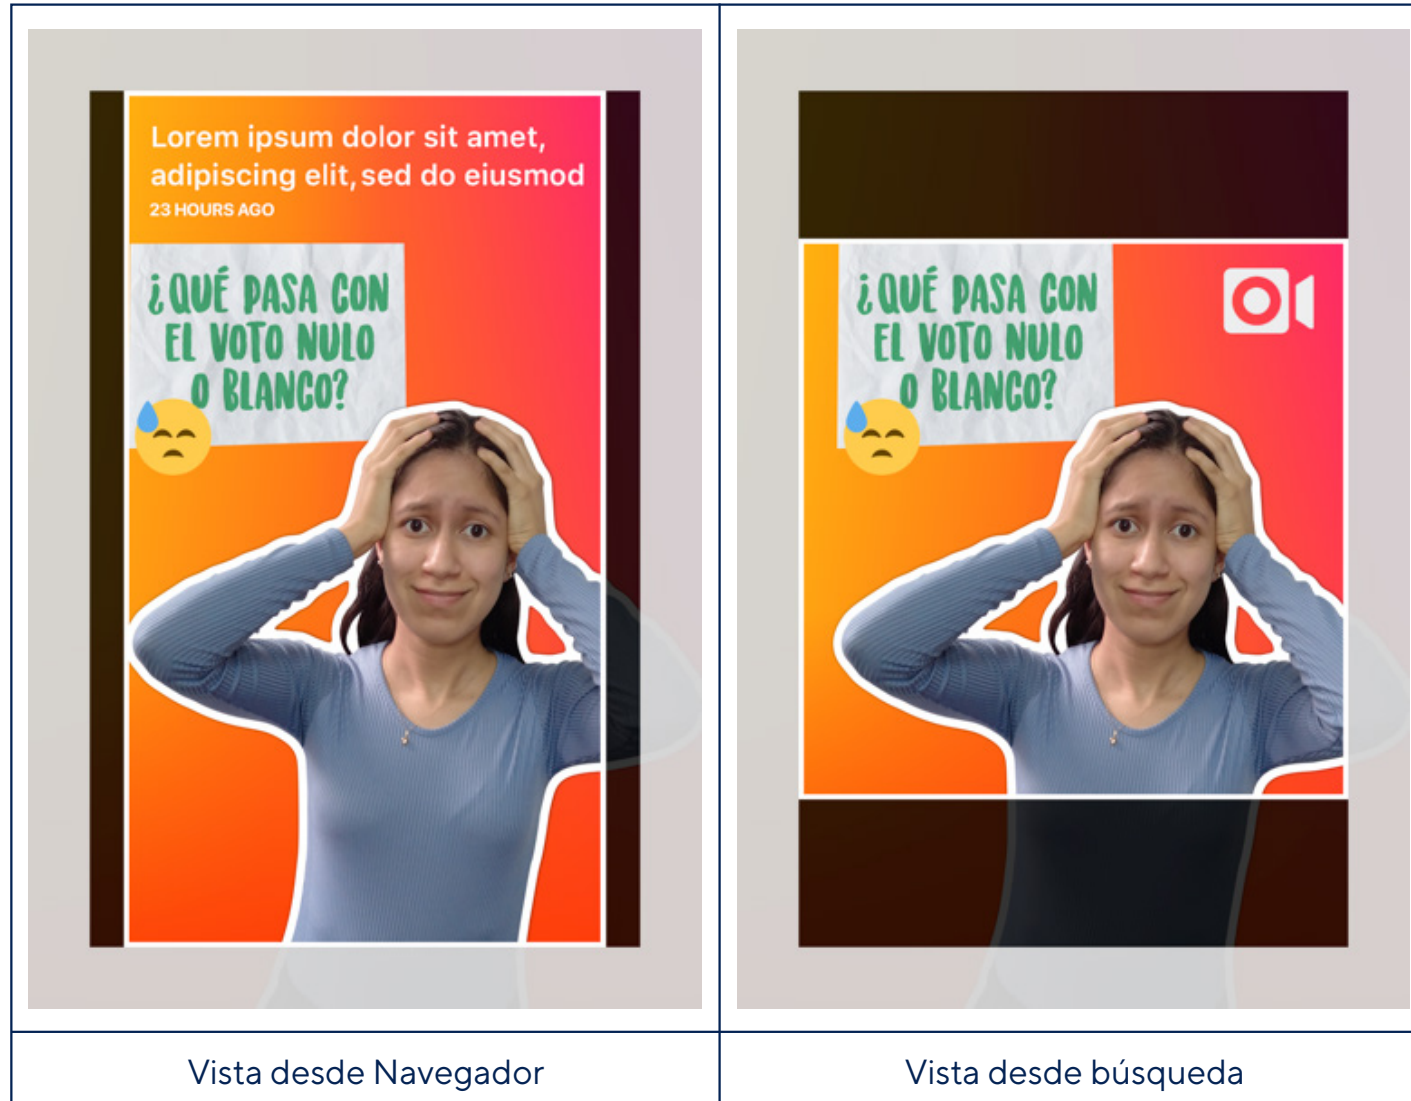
Lorem ipsum dolor sit amet, adipiscing elit, sed do eiusmod
23 HOURS AGO

¿QUÉ PASA CON EL VOTO NULO O BLANCO?

¿QUÉ PASA CON EL VOTO NULO O BLANCO?

| Vista desde Navegador | Vista desde búsqueda |
|---|---|